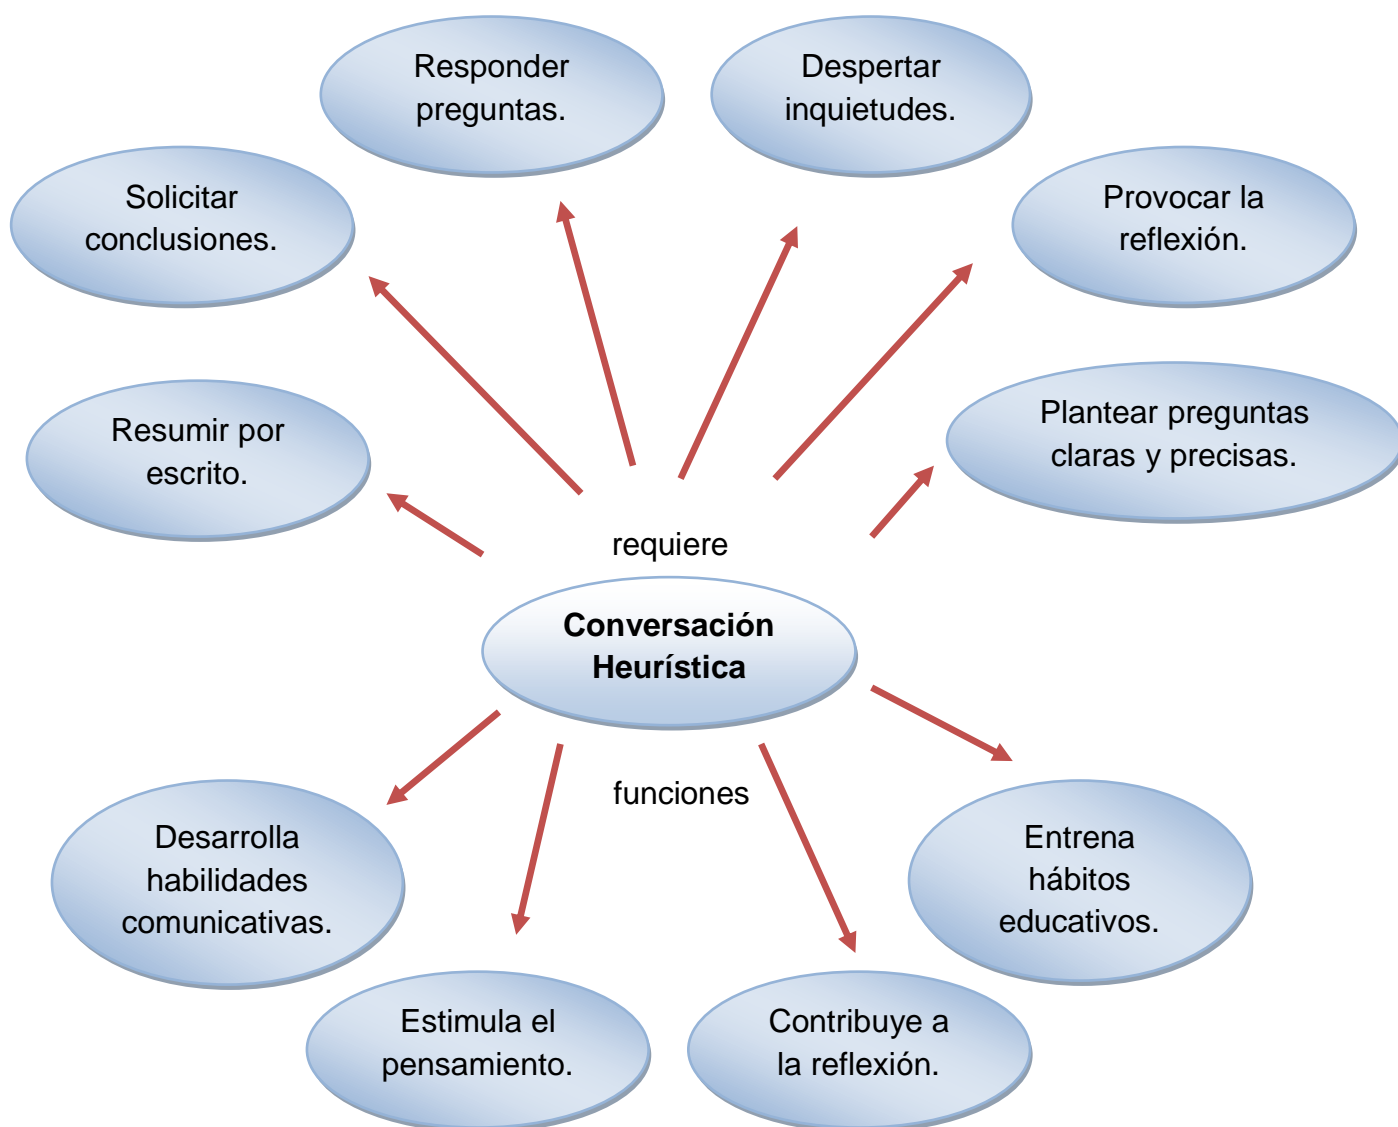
Responder preguntas.

Despertar inquietudes.

Solicitar conclusiones.

Provocar la reflexión.

Plantear preguntas claras y precisas.

Resumir por escrito.

requiere

Conversación Heurística

funciones

Desarrolla habilidades comunicativas.

Entrena hábitos educativos.

Estimula el pensamiento.

Contribuye a la reflexión.